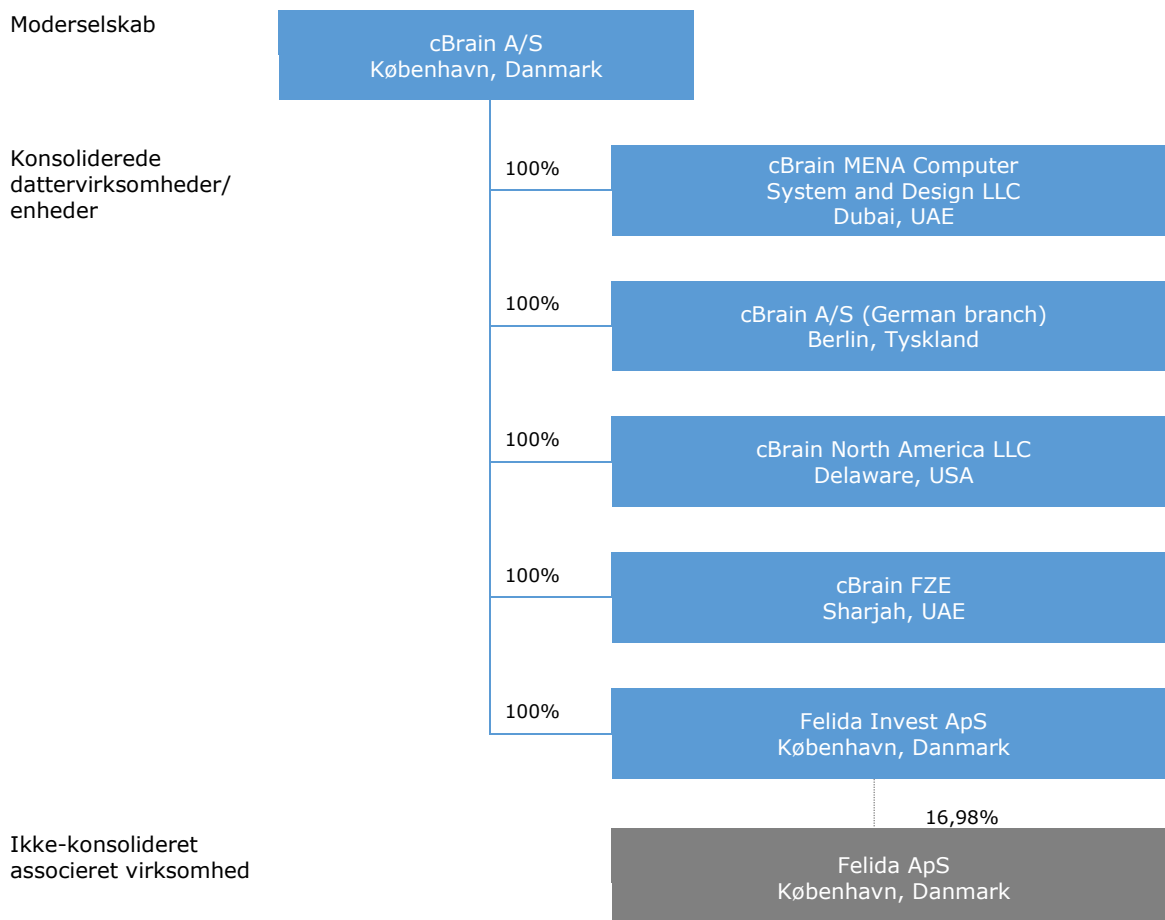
Moderselskab

cBrain A/S
København, Danmark

Konsoliderede dattervirksomheder/ enheder

100%

cBrain MENA Computer System and Design LLC
Dubai, UAE

100%

cBrain A/S (German branch)
Berlin, Tyskland

100%

cBrain North America LLC
Delaware, USA

100%

cBrain FZE
Sharjah, UAE

100%

Felida Invest ApS
København, Danmark

16,98%

Ikke-konsolideret associeret virksomhed

Felida ApS
København, Danmark